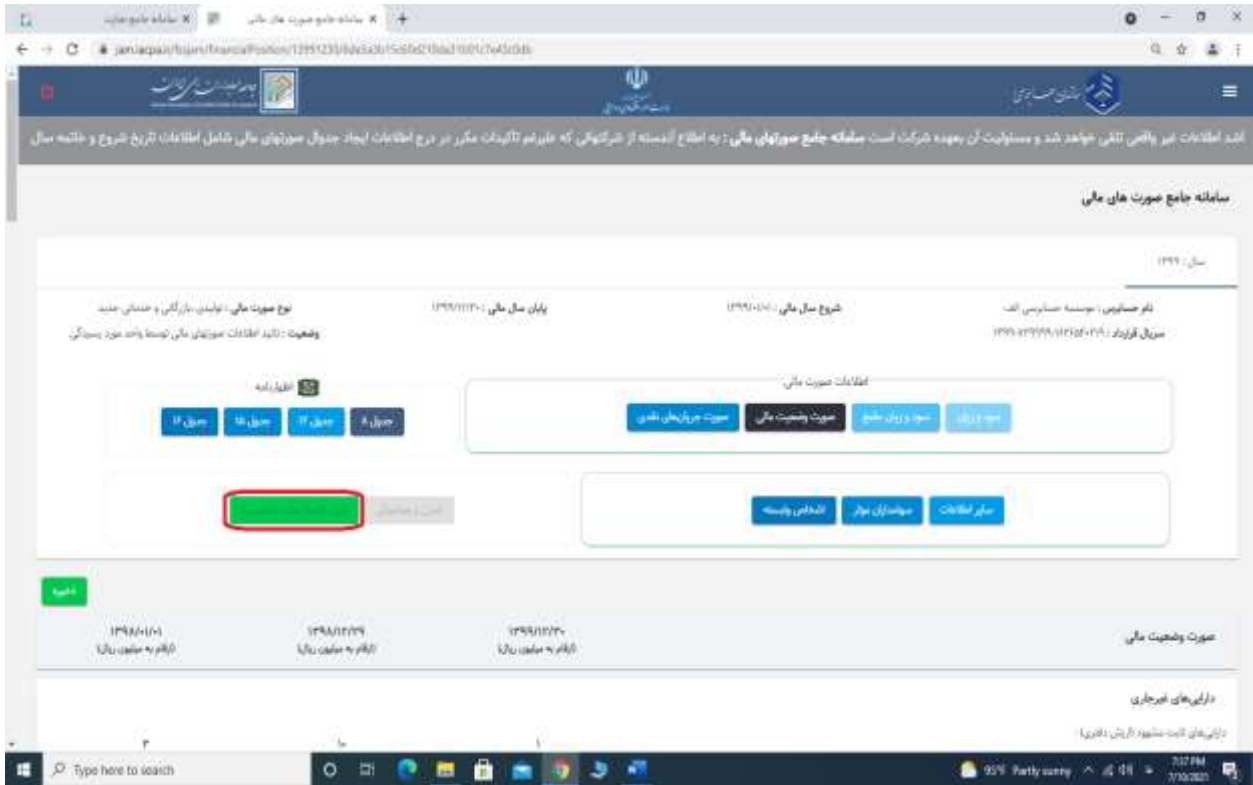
سامانه جامع صورت‌های مالی

سال: ۱۳۹۹

نام حسابرس: موسسه حسابرسی الف
سریال قرارداد: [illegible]

شروع سال مالی: ۱۳۹۹/۰۱/۰۱
پایان سال مالی: ۱۳۹۹/۱۲/۳۰

نوع صورت مالی: تولیدی، بازرگانی و خدماتی جدید
وضعیت: تایید اطلاعات صورتهای مالی توسط واحد مورد رسیدگی

اطلاعات صورت مالی
سود و زیان
سود و زیان جامع
صورت وضعیت مالی
صورت جریان‌های نقدی

اظهارنامه
جدول ۸
جدول ۱۲
جدول ۱۵
جدول ۱۷

سایر اطلاعات
سهامداران موثر
اشخاص وابسته

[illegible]
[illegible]

ذخیره

صورت وضعیت مالی
۱۳۹۹/۱۲/۳۰
(ارقام به میلیون ریال)
۱۳۹۸/۱۲/۲۹
(ارقام به میلیون ریال)
۱۳۹۸/۰۱/۰۱
(ارقام به میلیون ریال)

دارایی‌های غیرجاری
دارایی‌های ثابت مشهود (ارزش دفتری)
۱
۲
۳

Type here to search
93°F Partly sunny
7:37 PM
7/10/2021